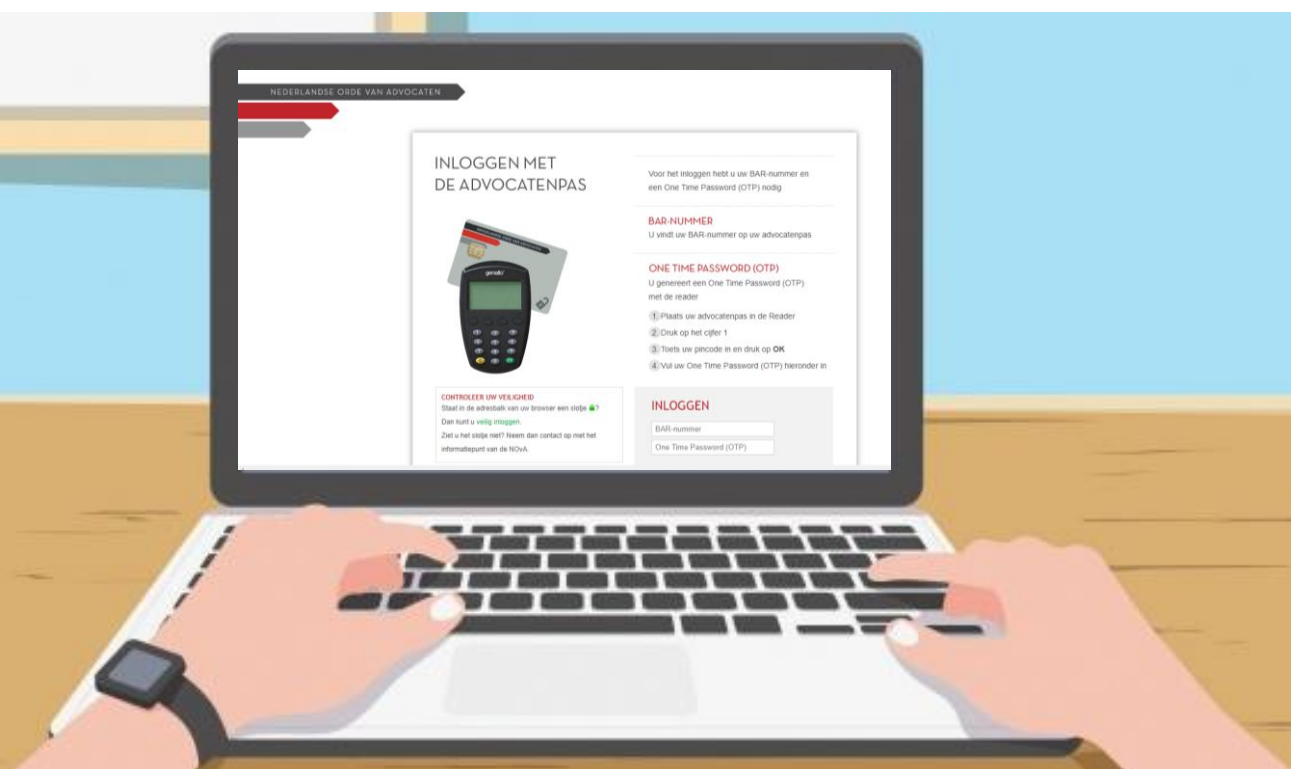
NEDERLANDSE ORDE VAN ADVOCATEN

INLOGGEN MET
DE ADVOCATENPAS

gemalto

Voor het inloggen hebt u uw BAR-nummer en een One Time Password (OTP) nodig

BAR-NUMMER
U vindt uw BAR-nummer op uw advocatenpas

ONE TIME PASSWORD (OTP)
U genereert een One Time Password (OTP) met de reader

1 Plaats uw advocatenpas in de Reader
2 Druk op het cijfer 1
3 Toets uw pincode in en druk op OK
4 Vul uw One Time Password (OTP) hieronder in

CONTROLEER UW VEILIGHEID
Staat in de adresbalk van uw browser een slotje ?
Dan kunt u veilig inloggen.
Ziet u het slotje niet? Neem dan contact op met het informatiepunt van de NOvA

INLOGGEN
BAR-nummer
One Time Password (OTP)